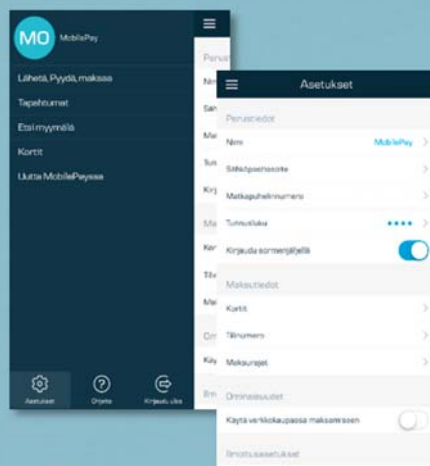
MO MobilePay

Lähetä, Pyydä, maksa

Tapahtumat

Etsi myymälä

Kortit

Uutta MobilePayssa

Asetukset

Ohjeita

Kirjaudu ulos

Perus

Nim

Säh

Mat

Tun

Kirj

Ma

Kor

Tilin

Mak

Omi

Käy

Ilmo

Asetukset

Perustiedot

Nimi MobilePay

Sähköpostiosoite

Matkapuhelinnumero

Tunnusluku ••••

Kirjaudu sormenjäljellä

Maksutiedot

Kortit

Tilinumero

Maksurajat

Ominaisuudet

Käytä verkkokaupassa maksamiseen

Ilmoitusasetukset